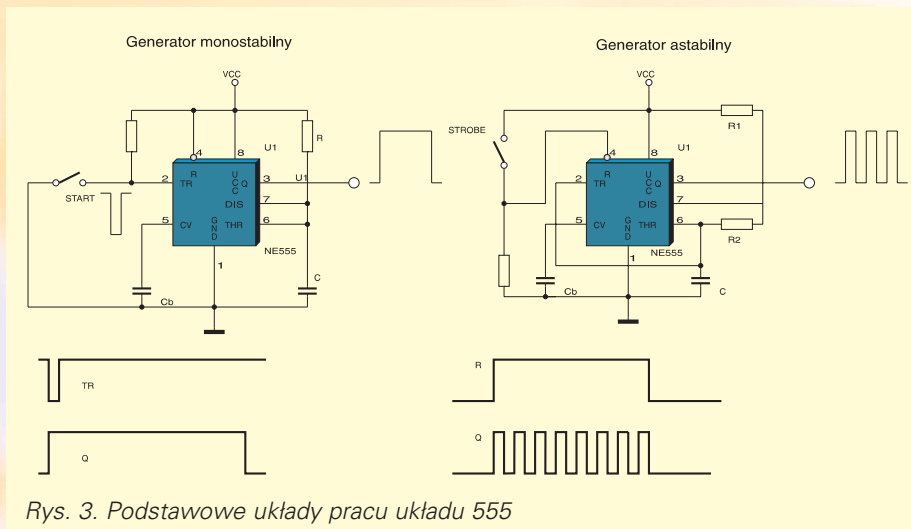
Generator monostabilny

VCC

R

U1

4 R

8 VCC

START

2 TR

3 Q

U1

DIS 7

5 CV

GND

THR 6

NE555

1

C

Cb

TR

Q

Generator astabilny

VCC

R1

STROBE

4 R

8 VCC

U1

2 TR

3 Q

DIS 7

5 CV

GND

THR 6

R2

NE555

1

Cb

C

R

Q

Rys. 3. Podstawowe układy pracu układu 555